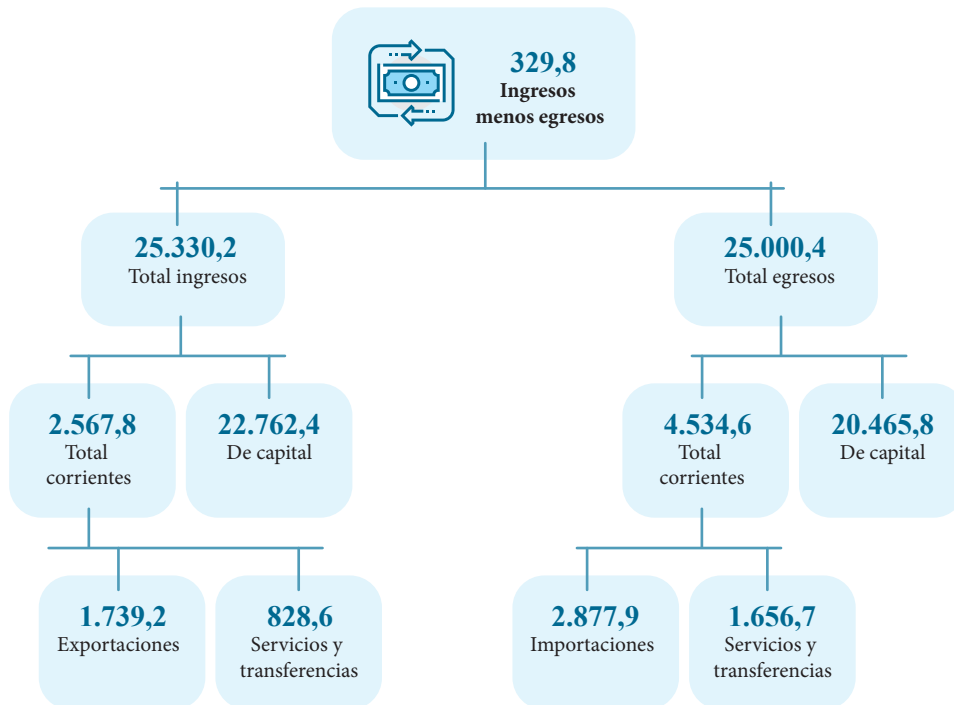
329,8
Ingresos menos egresos

25.330,2
Total ingresos

2.567,8
Total corrientes

22.762,4
De capital

1.739,2
Exportaciones

828,6
Servicios y transferencias

25.000,4
Total egresos

4.534,6
Total corrientes

20.465,8
De capital

2.877,9
Importaciones

1.656,7
Servicios y transferencias